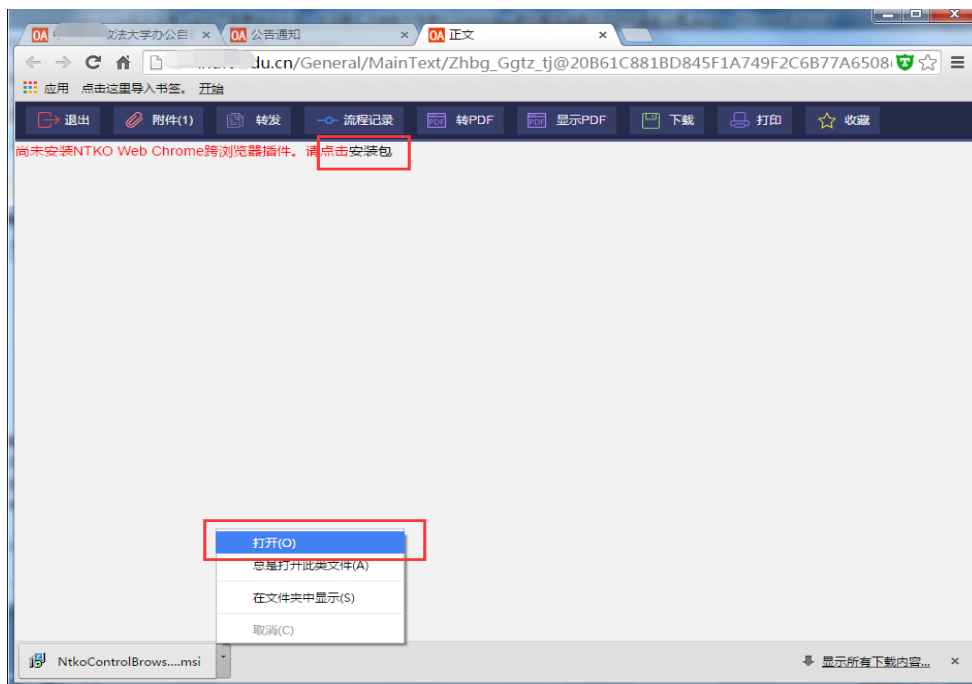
OA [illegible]政法大学办公自 ×
OA 公告通知 ×
OA 正文 ×

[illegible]du.cn/General/MainText/Zhbg_Ggtz_tj@20B61C881BD845F1A749F2C6B77A6508

应用 点击这里导入书签。 开始

退出 附件(1) 转发 流程记录 转PDF 显示PDF 下载 打印 收藏

尚未安装NTKO Web Chrome跨浏览器插件。请点击安装包

打开(O)
总是打开此类文件(A)
在文件夹中显示(S)
取消(C)

NtkoControlBrows....msi

显示所有下载内容...